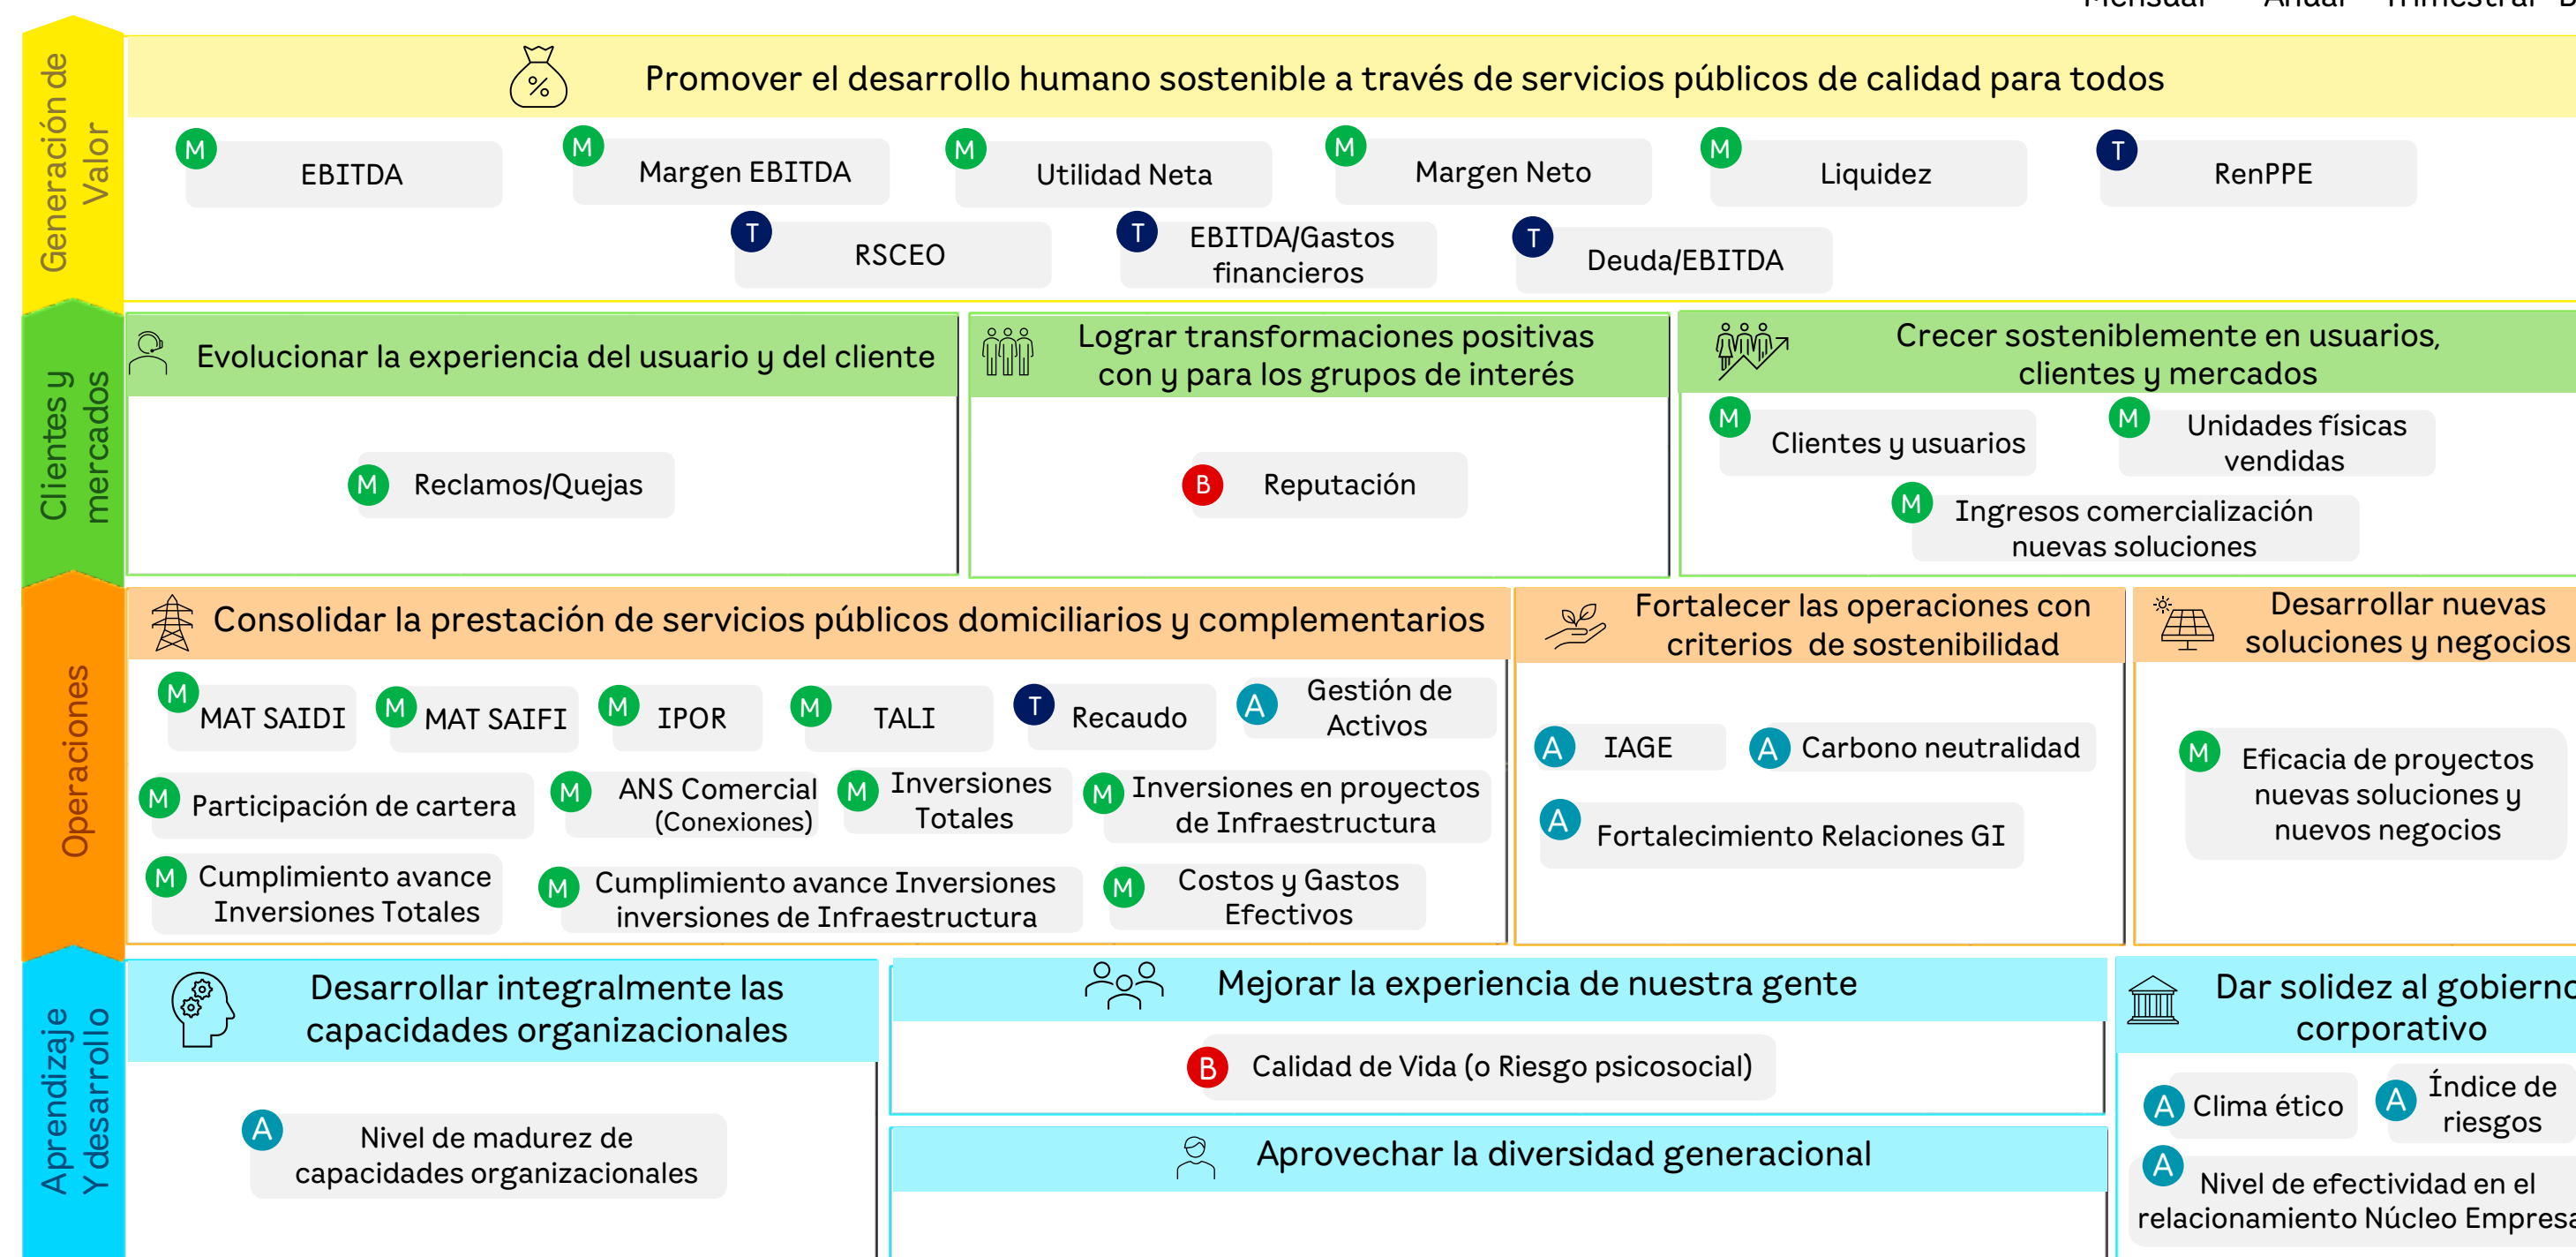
Mensual Anual Trimestral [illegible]

Generación de Valor

Promover el desarrollo humano sostenible a través de servicios públicos de calidad para todos

M EBITDA
M Margen EBITDA
M Utilidad Neta
M Margen Neto
M Liquidez
T RenPPE
T RSCEO
T EBITDA/Gastos financieros
T Deuda/EBITDA

Clientes y mercados

Evolucionar la experiencia del usuario y del cliente

M Reclamos/Quejas

Lograr transformaciones positivas con y para los grupos de interés

B Reputación

Crecer sosteniblemente en usuarios, clientes y mercados

M Clientes y usuarios
M Unidades físicas vendidas
M Ingresos comercialización nuevas soluciones

Operaciones

Consolidar la prestación de servicios públicos domiciliarios y complementarios

M MAT SAIDI
M MAT SAIFI
M IPOR
M TALI
T Recaudo
A Gestión de Activos
M Participación de cartera
M ANS Comercial (Conexiones)
M Inversiones Totales
M Inversiones en proyectos de Infraestructura
M Cumplimiento avance Inversiones Totales
M Cumplimiento avance Inversiones inversiones de Infraestructura
M Costos y Gastos Efectivos

Fortalecer las operaciones con criterios de sostenibilidad

A IAGE
A Carbono neutralidad
A Fortalecimiento Relaciones GI

Desarrollar nuevas soluciones y negocios

M Eficacia de proyectos nuevas soluciones y nuevos negocios

Aprendizaje Y desarrollo

Desarrollar integralmente las capacidades organizacionales

A Nivel de madurez de capacidades organizacionales

Mejorar la experiencia de nuestra gente

B Calidad de Vida (o Riesgo psicosocial)

Aprovechar la diversidad generacional

Dar solidez al gobierno corporativo

A Clima ético
A Índice de riesgos
A Nivel de efectividad en el relacionamiento Núcleo Empresa